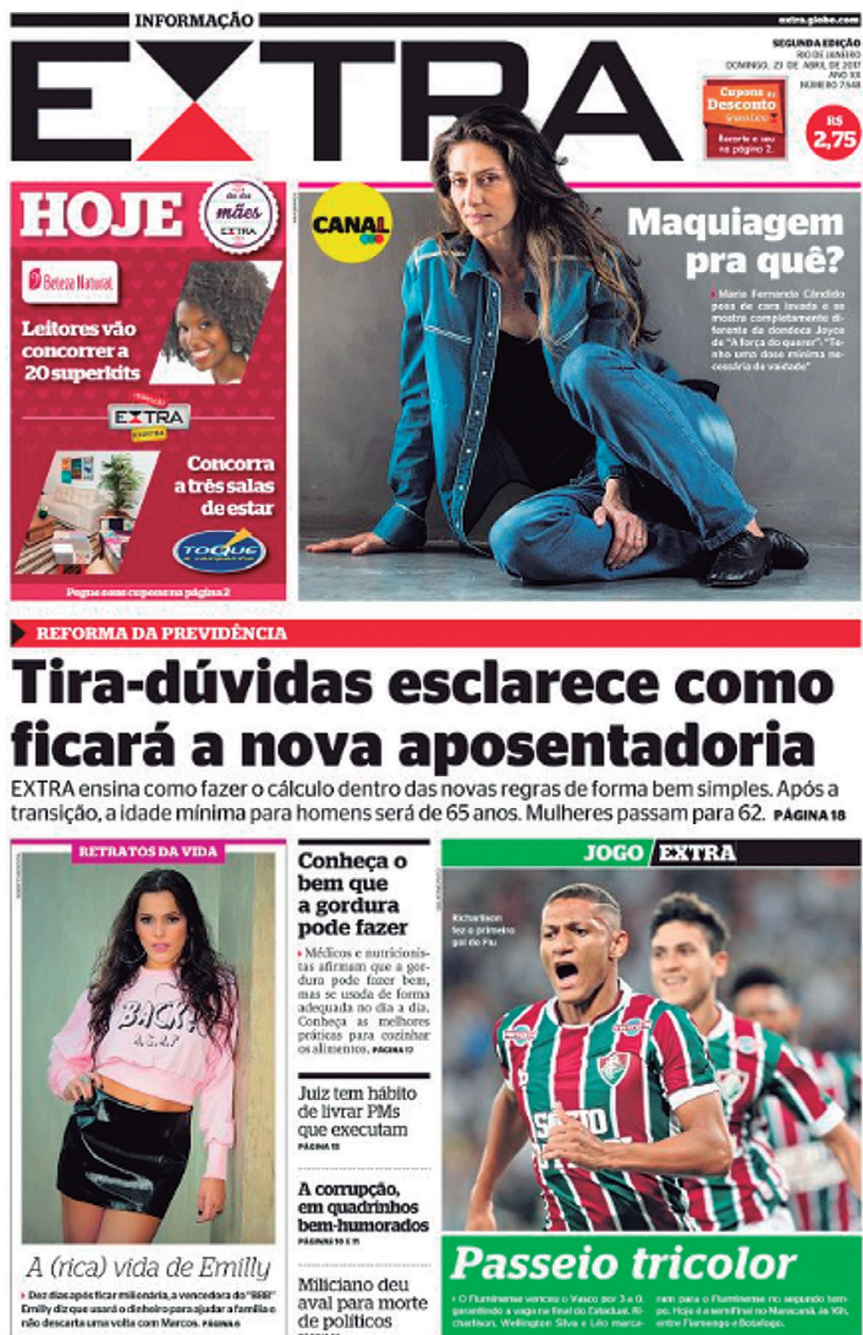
INFORMAÇÃO

extra.globo.com

EXTRA

SEGUNDA EDIÇÃO
RIO DE JANEIRO
DOMINGO, 23 DE ABRIL DE 2017
ANO XX
NÚMERO 7.548

Cupons de Desconto
Recorte o seu na página 2.

R$ 2,75

HOJE

dia das mães EXTRA

Beleza Natural

Leitores vão concorrer a 20 superkits

EXTRA

Concorra a três salas de estar

TOQUE

Pegue seus cupons na página 2

CANAL

Maquiagem pra quê?

Maria Fernanda Cândido posa de cara lavada e se mostra completamente diferente da dondoca Joyce de "A força do querer": "Tenho uma dose mínima necessária de vaidade"

REFORMA DA PREVIDÊNCIA

Tira-dúvidas esclarece como ficará a nova aposentadoria

EXTRA ensina como fazer o cálculo dentro das novas regras de forma bem simples. Após a transição, a idade mínima para homens será de 65 anos. Mulheres passam para 62. PÁGINA 18

RETRATOS DA VIDA

BACK

A (rica) vida de Emilly

Dez dias após ficar milionária, a vencedora do "BBB" Emilly diz que usará o dinheiro para ajudar a família e não descarta uma volta com Marcos. PÁGINA 6

Conheça o bem que a gordura pode fazer

Médicos e nutricionistas afirmam que a gordura pode fazer bem, mas se usada de forma adequada no dia a dia. Conheça as melhores práticas para cozinhar os alimentos. PÁGINA 17

Juiz tem hábito de livrar PMs que executam
PÁGINA 13

A corrupção, em quadrinhos bem-humorados
PÁGINAS 10 E 11

Miliciano deu aval para morte de políticos
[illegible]

JOGO EXTRA

Richarlison fez o primeiro gol do Flu

Passeio tricolor

O Fluminense venceu o Vasco por 3 a 0, garantindo a vaga na final do Estadual. Richarlison, Wellington Silva e Lilo marcaram para o Fluminense no segundo tempo. Hoje é a semifinal no Maracanã, às 16h, entre Flamengo e Botafogo.